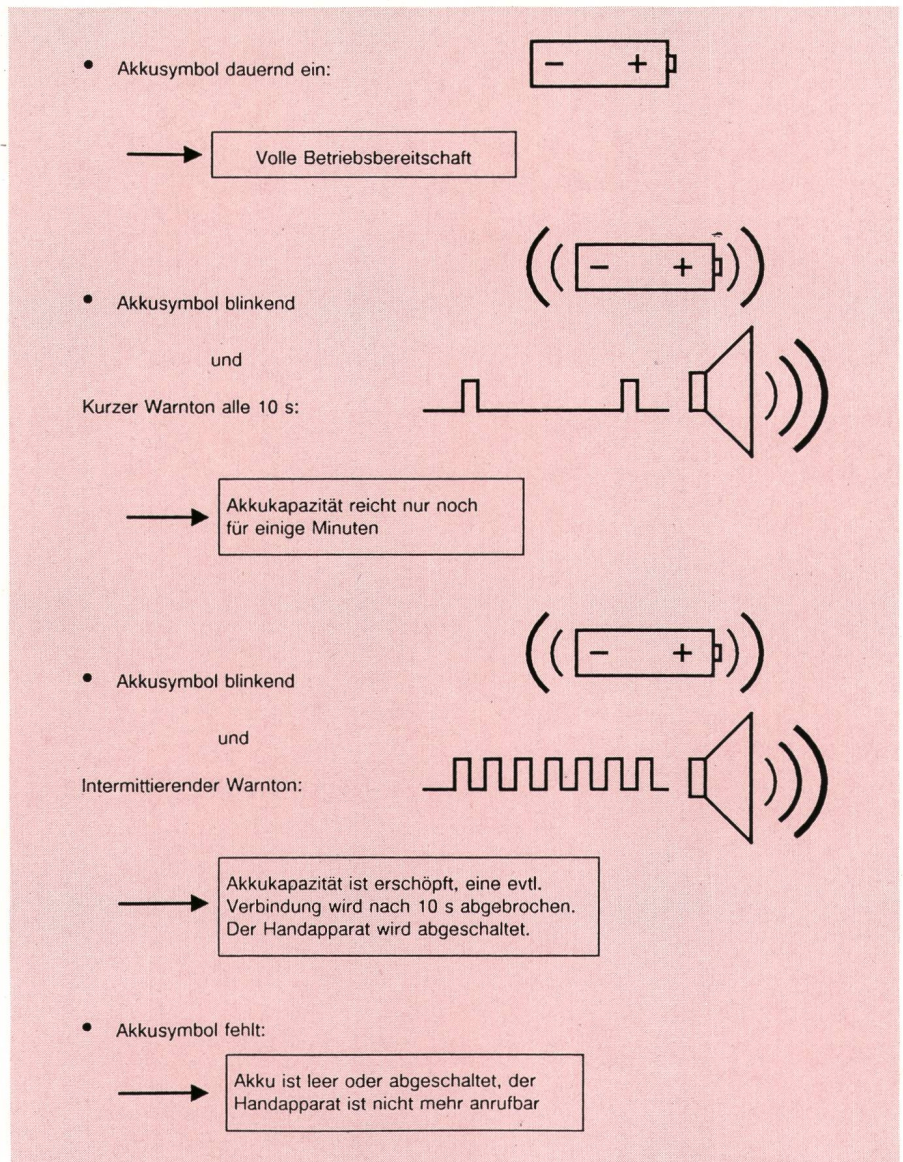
• Akkusymbol dauernd ein:

− +

Volle Betriebsbereitschaft

− +

• Akkusymbol blinkend

und

Kurzer Warnton alle 10 s:

Akkukapazität reicht nur noch für einige Minuten

− +

• Akkusymbol blinkend

und

Intermittierender Warnton:

Akkukapazität ist erschöpft, eine evtl. Verbindung wird nach 10 s abgebrochen. Der Handapparat wird abgeschaltet.

• Akkusymbol fehlt:

Akku ist leer oder abgeschaltet, der Handapparat ist nicht mehr anrufbar